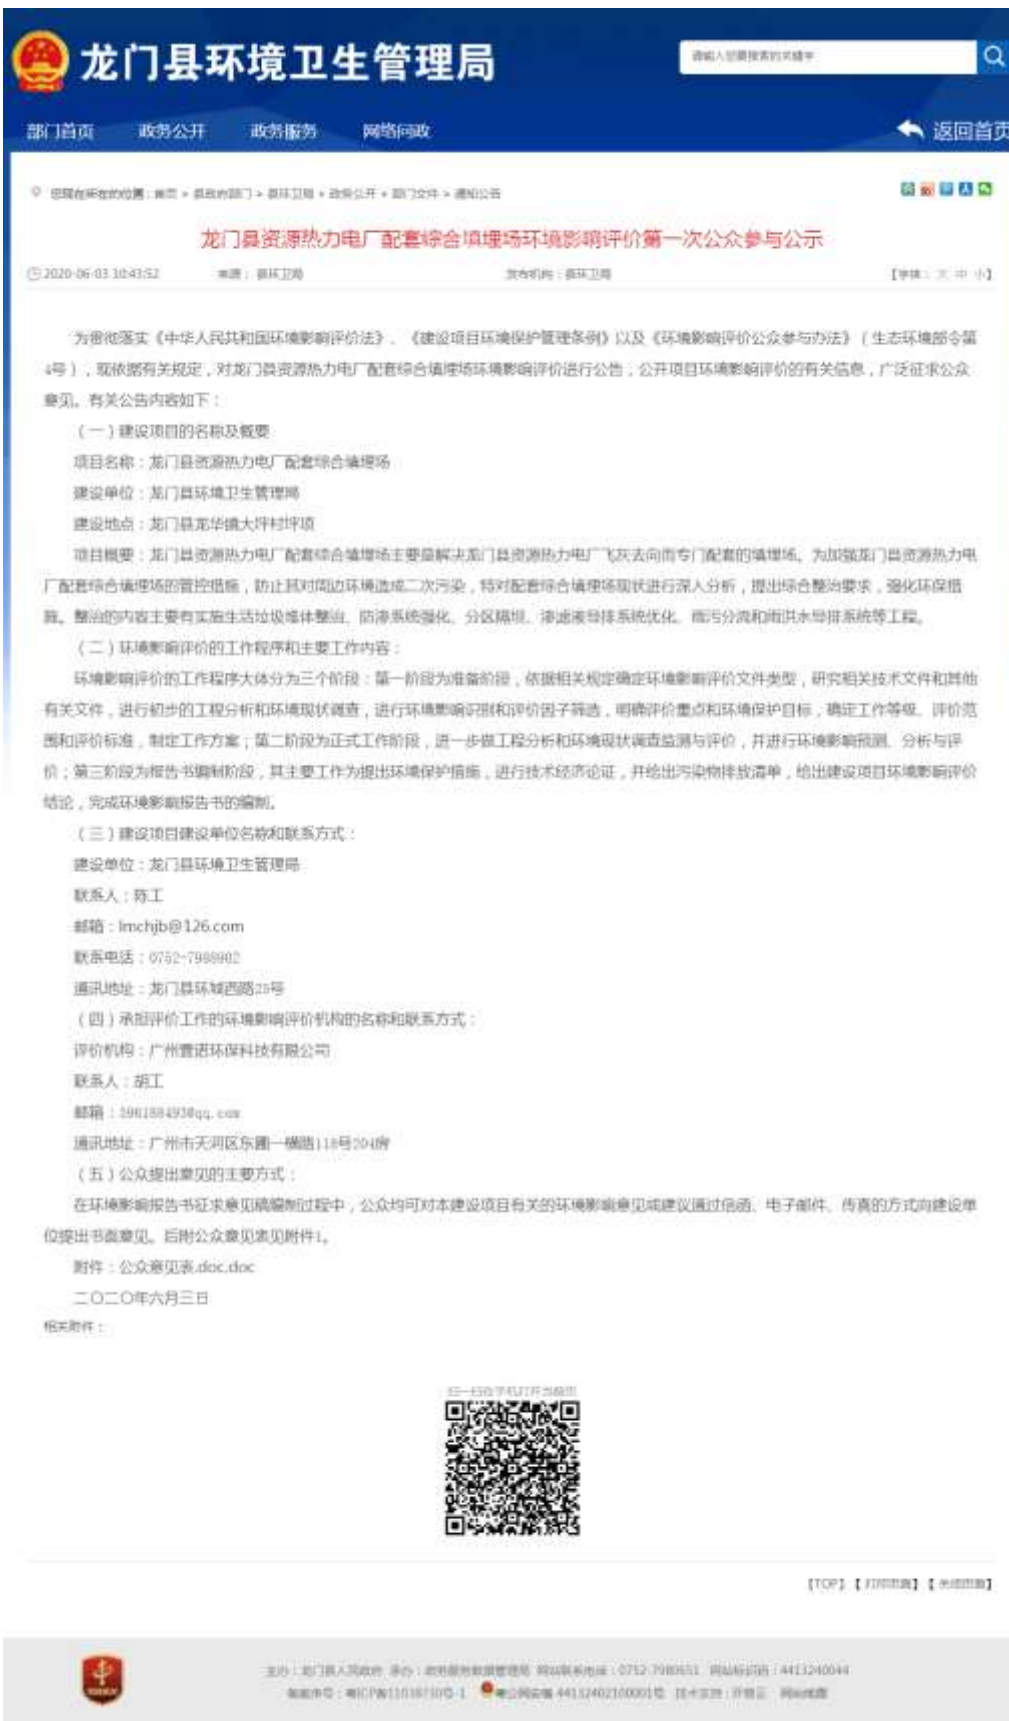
龙门县环境卫生管理局

请输入您要搜索的关键字

部门首页 政务公开 政务服务 网络问政 返回首页

您现在所在的位置：首页 > 县政府部门 > 县环卫局 > 政务公开 > 部门文件 > 通知公告

龙门县资源热力电厂配套综合填埋场环境影响评价第一次公众参与公示

2020-06-03 10:43:52 来源：县环卫局 发布机构：县环卫局 【字体：大 中 小】

为贯彻落实《中华人民共和国环境影响评价法》、《建设项目环境保护管理条例》以及《环境影响评价公众参与办法》（生态环境部令第4号），现依据有关规定，对龙门县资源热力电厂配套综合填埋场环境影响评价进行公告；公开项目环境影响评价的有关信息，广泛征求公众意见。有关公告内容如下：

（一）建设项目的名称及概要

项目名称：龙门县资源热力电厂配套综合填埋场

建设单位：龙门县环境卫生管理局

建设地点：龙门县龙华镇大坪村坪顶

项目概要：龙门县资源热力电厂配套综合填埋场主要是解决龙门县资源热力电厂飞灰去向而专门配套的填埋场。为加强龙门县资源热力电厂配套综合填埋场的管控措施，防止其对周边环境造成二次污染，特对配套综合填埋场现状进行深入分析，提出综合整治要求，强化环保措施。整治的内容主要有实施生活垃圾堆体整治、防渗系统强化、分区隔坝、渗滤液导排系统优化、雨污分流和雨洪水导排系统等工程。

（二）环境影响评价的工作程序和主要工作内容：

环境影响评价的工作程序大体分为三个阶段：第一阶段为准备阶段，依据相关规定确定环境影响评价文件类型，研究相关技术文件和其他有关文件，进行初步的工程分析和环境现状调查，进行环境影响识别和评价因子筛选，明确评价重点和环境保护目标，确定工作等级、评价范围和评价标准，制定工作方案；第二阶段为正式工作阶段，进一步做工程分析和环境现状调查监测与评价，并进行环境影响预测、分析与评价；第三阶段为报告书编制阶段，其主要工作为提出环境保护措施，进行技术经济论证，并给出污染物排放清单，给出建设项目环境影响评价结论，完成环境影响报告书的编制。

（三）建设项目建设单位名称和联系方式：

建设单位：龙门县环境卫生管理局

联系人：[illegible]工

邮箱：lmchjb@126.com

联系电话：0752-7988902

通讯地址：龙门县环城西路25号

（四）承担评价工作的环境影响评价机构的名称和联系方式：

评价机构：广州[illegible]环保科技有限公司

联系人：胡工

邮箱：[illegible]@qq.com

通讯地址：广州市天河区东圃一横路118号204房

（五）公众提出意见的主要方式：

在环境影响报告书征求意见稿编制过程中，公众均可对本建设项目有关的环境影响意见或建议通过信函、电子邮件、传真的方式向建设单位提出书面意见。后附公众意见表见附件1。

附件：公众意见表.doc.doc

二〇二〇年六月三日

相关附件：

扫一扫在手机打开当前页

【TOP】【打印页面】【关闭页面】

主办：龙门县人民政府 承办：政务服务数据管理局 网站联系电话：0752-7980651 网站标识码：4413240044
备案序号：粤ICP备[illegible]号-1 粤公网安备 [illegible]号 技术支持：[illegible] 网站地图